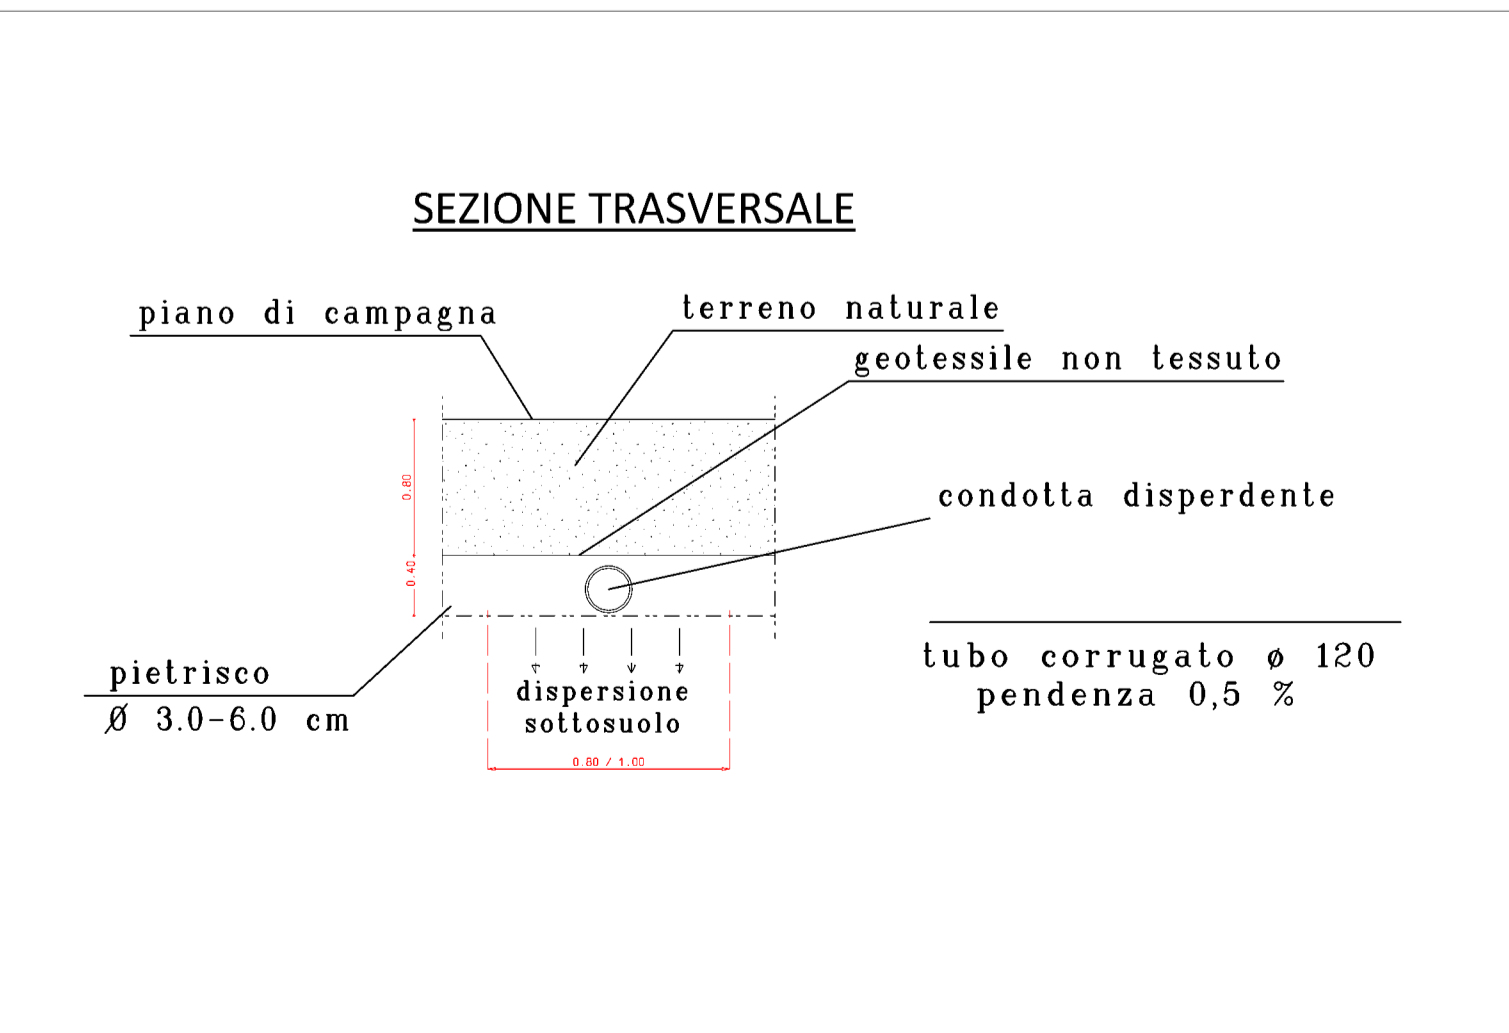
SEZIONE TRASVERSALE

piano di campagna

terreno naturale

geotessile non tessuto

0.80

0.40

condotta disperdente

pietrisco
Ø 3.0-6.0 cm

dispersione
sottosuolo

0.80 / 1.00

tubo corrugato ø 120
pendenza 0,5 %